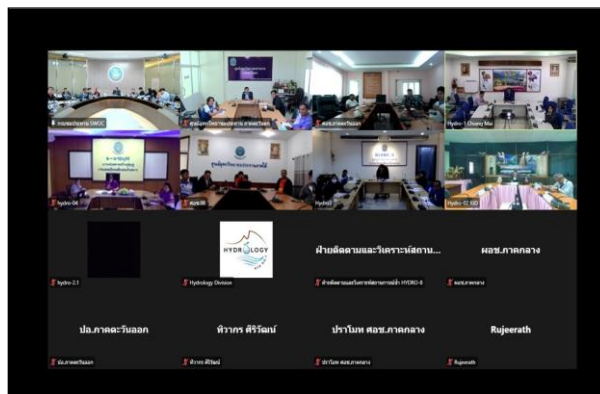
ฝ่ายติดตามและวิเคราะห์สถาน...

ผอช.ภาคกลาง

HYDROLOGY

hydro-2.1

Hydrology Division

ปภ.ภาคตะวันออก

ทิวากร ศิริวัฒน์

ปราโมท ศอช.ภาคกลาง

Rujeerath

Hydro-1 Chiang Mai

hydro-04

Hydro-02 SBD

Rujeerath